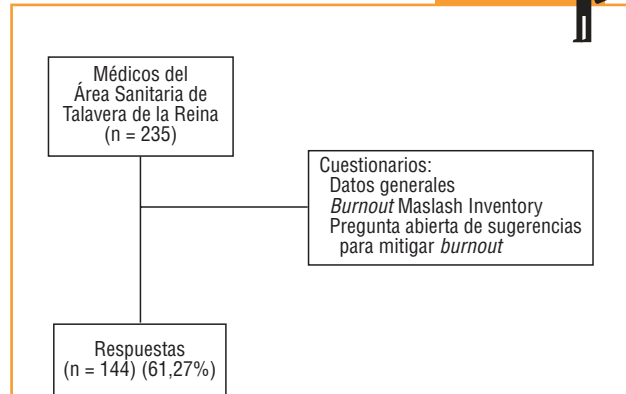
Médicos del Área Sanitaria de Talavera de la Reina (n = 235)

Cuestionarios:
Datos generales
*Burnout* Maslash Inventory
Pregunta abierta de sugerencias para mitigar *burnout*

Respuestas (n = 144) (61,27%)